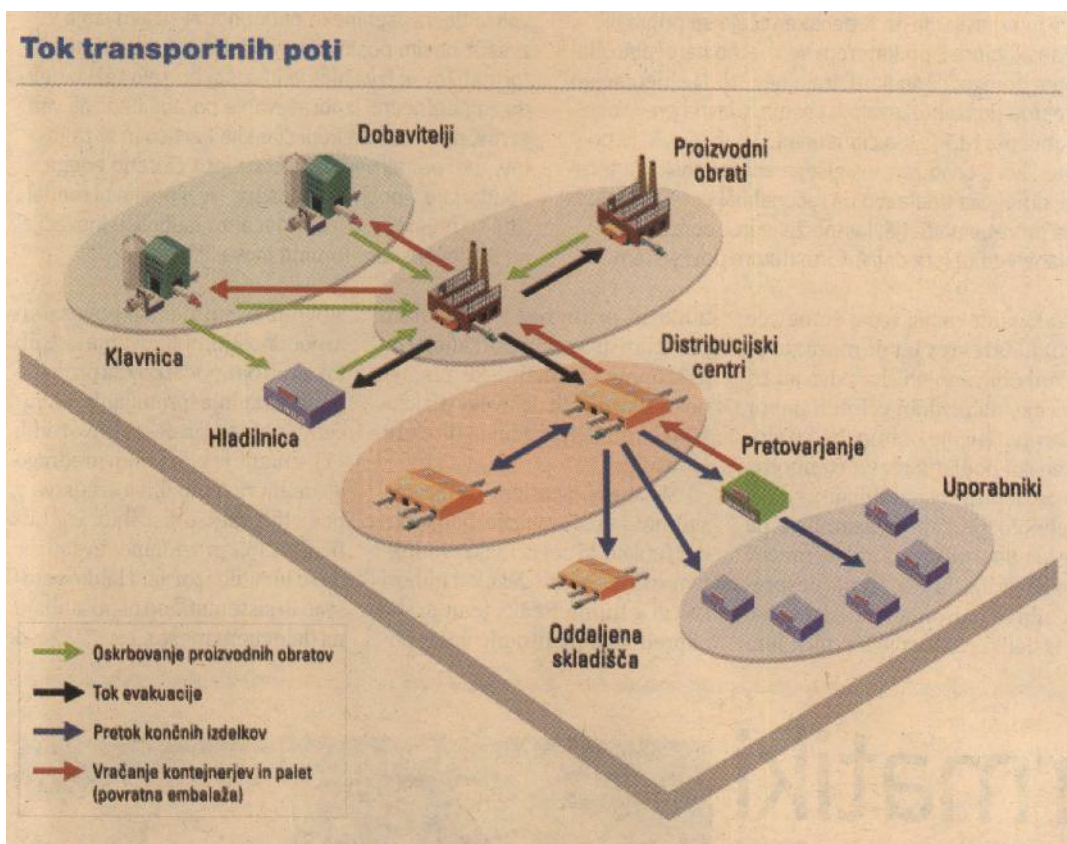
Tok transportnih poti

Dobavitelji

Proizvodni obrati

Klavnica

Hladilnica

Distribucijski centri

Pretovarjanje

Uporabniki

Oddaljena skladišča

Oskrbovanje proizvodnih obratov

Tok evakuacije

Pretok končnih izdelkov

Vračanje kontejnerjev in palet (povratna embalaža)